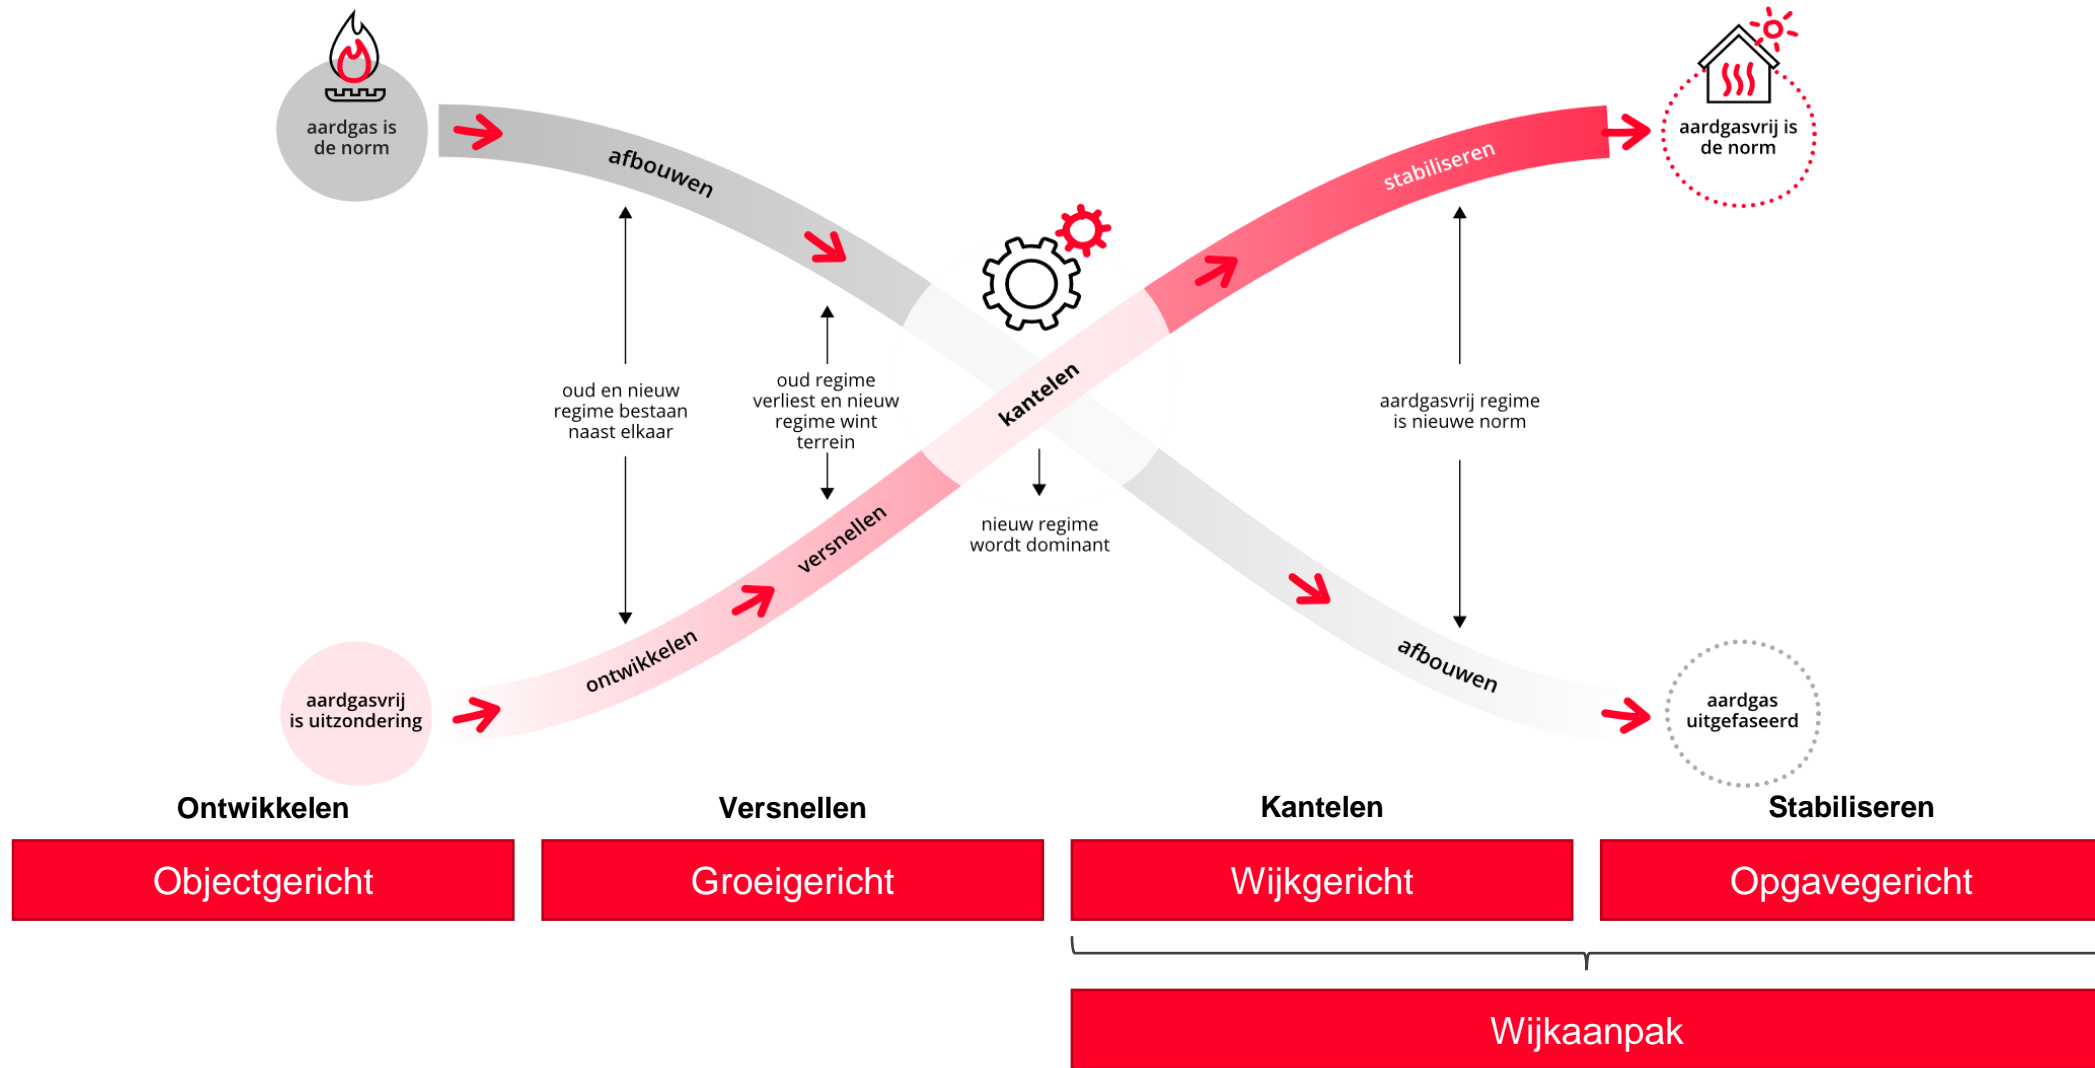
aardgas is de norm

afbouwen

stabiliseren

aardgasvrij is de norm

oud en nieuw regime bestaan naast elkaar

oud regime verliest en nieuw regime wint terrein

kantelen

aardgasvrij regime is nieuwe norm

nieuw regime wordt dominant

versnellen

ontwikkelen

afbouwen

aardgasvrij is uitzondering

aardgas uitgefaseerd

Ontwikkelen

Versnellen

Kantelen

Stabiliseren

Objectgericht

Groeigericht

Wijkgericht

Opgavegericht

Wijkaanpak